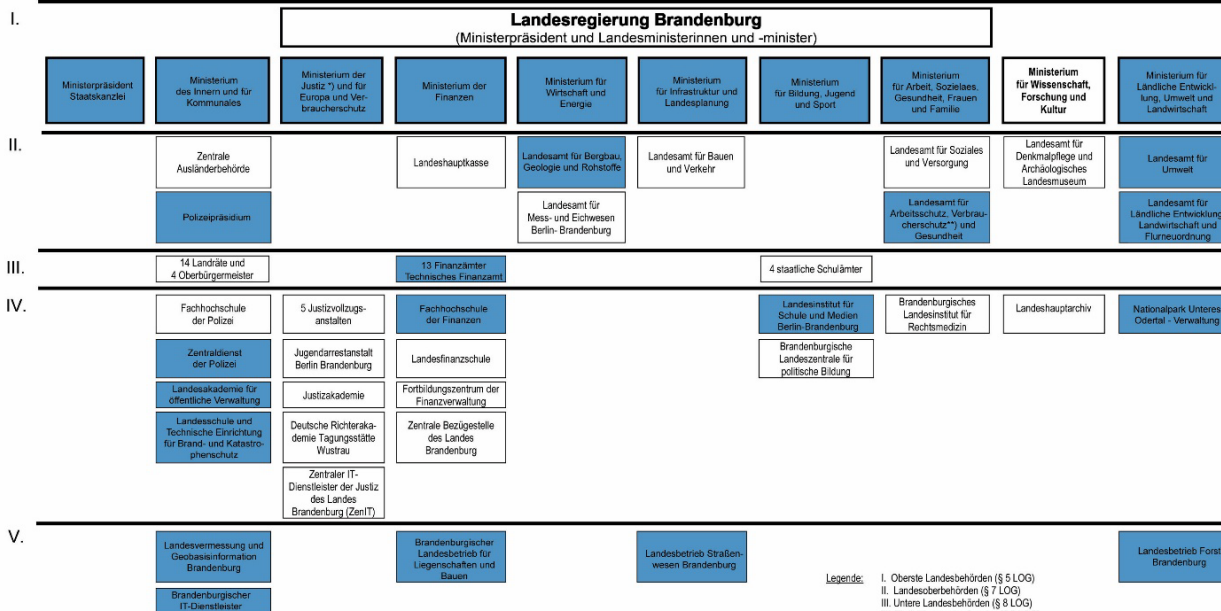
I.

Landesregierung Brandenburg
(Ministerpräsident und Landesministerinnen und -minister)

Ministerpräsident Staatskanzlei

Ministerium des Innern und für Kommunales

Ministerium der Justiz *) und für Europa und Verbraucherschutz

Ministerium der Finanzen

Ministerium für Wirtschaft und Energie

Ministerium für Infrastruktur und Landesplanung

Ministerium für Bildung, Jugend und Sport

Ministerium für Arbeit, Soziales, Gesundheit, Frauen und Familie

Ministerium für Wissenschaft, Forschung und Kultur

Ministerium für Ländliche Entwicklung, Umwelt und Landwirtschaft

II.

Zentrale Ausländerbehörde

Polizeipräsidium

Landeshauptkasse

Landesamt für Bergbau, Geologie und Rohstoffe

Landesamt für Mess- und Eichwesen Berlin- Brandenburg

Landesamt für Bauen und Verkehr

Landesamt für Soziales und Versorgung

Landesamt für Arbeitsschutz, Verbraucherschutz**) und Gesundheit

Landesamt für Denkmalpflege und Archäologisches Landesmuseum

Landesamt für Umwelt

Landesamt für Ländliche Entwicklung, Landwirtschaft und Flurneuordnung

III.

14 Landräte und 4 Oberbürgermeister

13 Finanzämter Technisches Finanzamt

4 staatliche Schulämter

IV.

Fachhochschule der Polizei

Zentraldienst der Polizei

Landesakademie für öffentliche Verwaltung

Landesschule und Technische Einrichtung für Brand- und Katastrophenschutz

5 Justizvollzugsanstalten

Jugendarrestanstalt Berlin Brandenburg

Justizakademie

Deutsche Richterakademie Tagungsstätte Wustrau

Zentraler IT-Dienstleister der Justiz des Landes Brandenburg (ZenIT)

Fachhochschule der Finanzen

Landesfinanzschule

Fortbildungszentrum der Finanzverwaltung

Zentrale Bezügestelle des Landes Brandenburg

Landesinstitut für Schule und Medien Berlin-Brandenburg

Brandenburgische Landeszentrale für politische Bildung

Brandenburgisches Landesinstitut für Rechtsmedizin

Landeshauptarchiv

Nationalpark Unteres Odertal - Verwaltung

V.

Landesvermessung und Geobasisinformation Brandenburg

Brandenburgischer IT-Dienstleister

Brandenburgischer Landesbetrieb für Liegenschaften und Bauen

Landesbetrieb Straßenwesen Brandenburg

Landesbetrieb Forst Brandenburg

Legende: I. Oberste Landesbehörden (§ 5 LOG)
II. Landesoberbehörden (§ 7 LOG)
III. Untere Landesbehörden (§ 8 LOG)